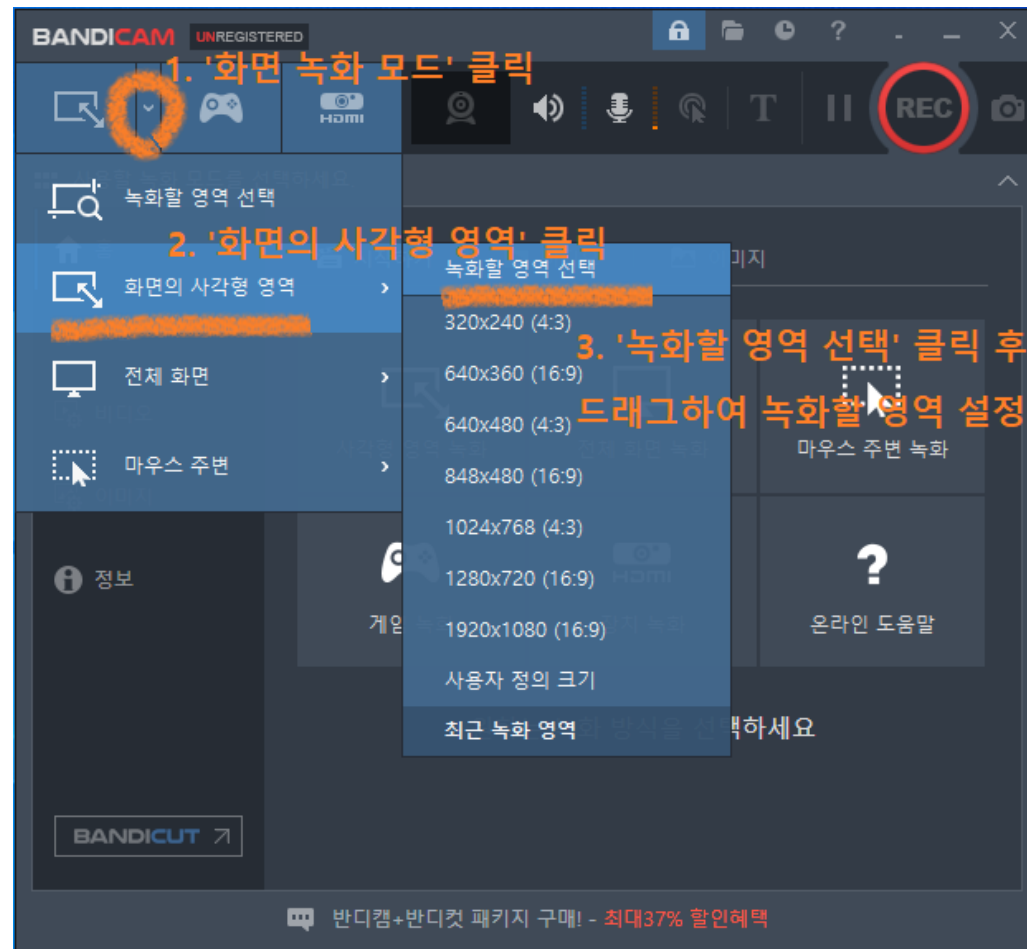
BANDICAM UNREGISTERED

1. '화면 녹화 모드' 클릭

HDMI

REC

녹화할 영역 선택

2. '화면의 사각형 영역' 클릭

화면의 사각형 영역 ›

전체 화면 ›

마우스 주변 ›

녹화할 영역 선택

320x240 (4:3)

640x360 (16:9)

640x480 (4:3)

848x480 (16:9)

1024x768 (4:3)

1280x720 (16:9)

1920x1080 (16:9)

사용자 정의 크기

최근 녹화 영역

3. '녹화할 영역 선택' 클릭 후

드래그하여 녹화할 영역 설정

마우스 주변 녹화

정보

게임

온라인 도움말

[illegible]하세요

BANDICUT

반디캠+반디컷 패키지 구매! - 최대37% 할인혜택